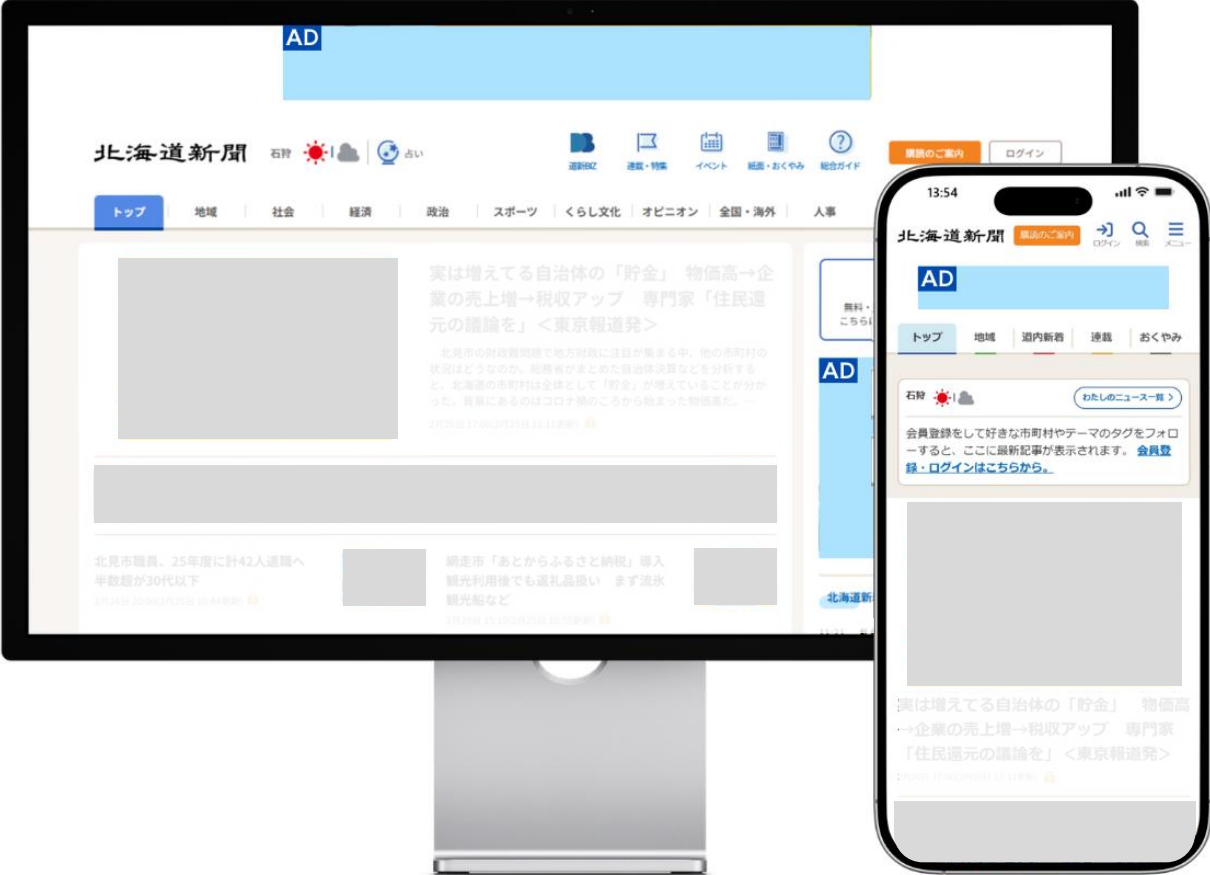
AD

北海道新聞 石狩 占い

道新BIZ 連載・特集 イベント 紙面・おくやみ 総合ガイド 購読のご案内 ログイン

トップ 地域 社会 経済 政治 スポーツ くらし文化 オピニオン 全国・海外 人事

実は増えてる自治体の「貯金」 物価高→企業の売上増→税収アップ 専門家「住民還元の議論を」＜東京報道発＞

北見市の財政難問題で地方財政に注目が集まる中、他の市町村の状況はどうなのか。総務省がまとめた自治体決算などを分析すると、北海道の市町村は全体として「貯金」が増えていることが分かった。背景にあるのはコロナ禍のころから始まった物価高だ。…

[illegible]

北見市職員、25年度に計42人退職へ 半数超が30代以下

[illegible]

網走市「あとからふるさと納税」導入 観光利用後でも返礼品扱い まず流氷観光船など

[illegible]

無料・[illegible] こちら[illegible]

AD

北海道新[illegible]

13:54

北海道新聞 購読のご案内 ログイン 検索 メニュー

AD

トップ 地域 道内新着 連載 おくやみ

石狩

わたしのニュース一覧 >

会員登録をして好きな市町村やテーマのタグをフォローすると、ここに最新記事が表示されます。会員登録・ログインはこちらから。

実は増えてる自治体の「貯金」 物価高→企業の売上増→税収アップ 専門家「住民還元の議論を」＜東京報道発＞

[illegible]